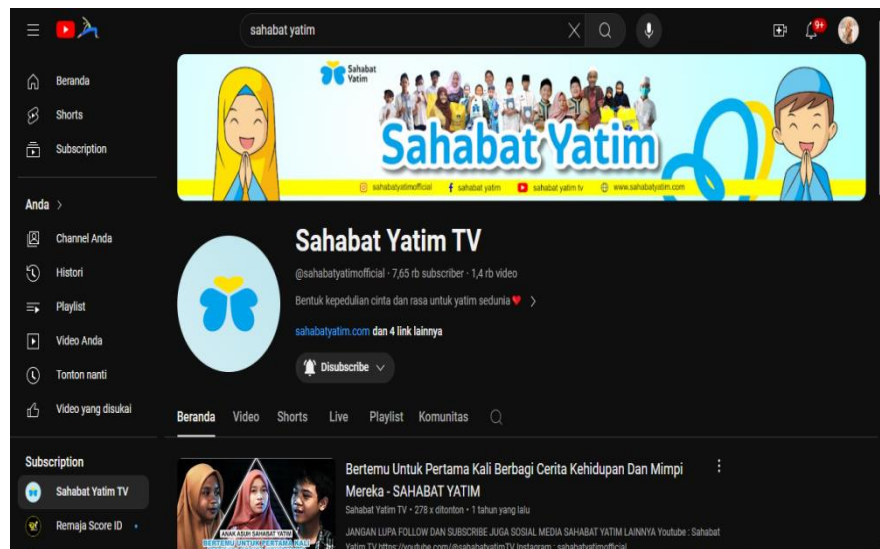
sahabat yatim

9+

Beranda
Shorts
Subscription

Anda >
Channel Anda
Histori
Playlist
Video Anda
Tonton nanti
Video yang disukai

Subscription
Sahabat Yatim TV
Remaja Score ID

Sahabat Yatim

Sahabat Yatim

sahabatyatimofficial sahabat yatim sahabat yatim tv www.sahabatyatim.com

Sahabat Yatim TV
@sahabatyatimofficial · 7,65 rb subscriber · 1,4 rb video
Bentuk kepedulian cinta dan rasa untuk sahabat yatim sedunia ♥ >
sahabatyatim.com dan 4 link lainnya
Disubscribe

Beranda Video Shorts Live Playlist Komunitas

Bertemu Untuk Pertama Kali Berbagi Cerita Kehidupan Dan Mimpi Mereka - SAHABAT YATIM
Sahabat Yatim TV · 278 x ditonton · 1 tahun yang lalu
JANGAN LUPA FOLLOW DAN SUBSCRIBE JUGA SOSIAL MEDIA SAHABAT YATIM LAINNYA Youtube : Sahabat Yatim TV https://youtube.com/@sahabatyatimTV Instagram : sahabatyatimofficial

ANAK ASUH SAHABAT YATIM
BERTEMU UNTUK PERTAMA KALI